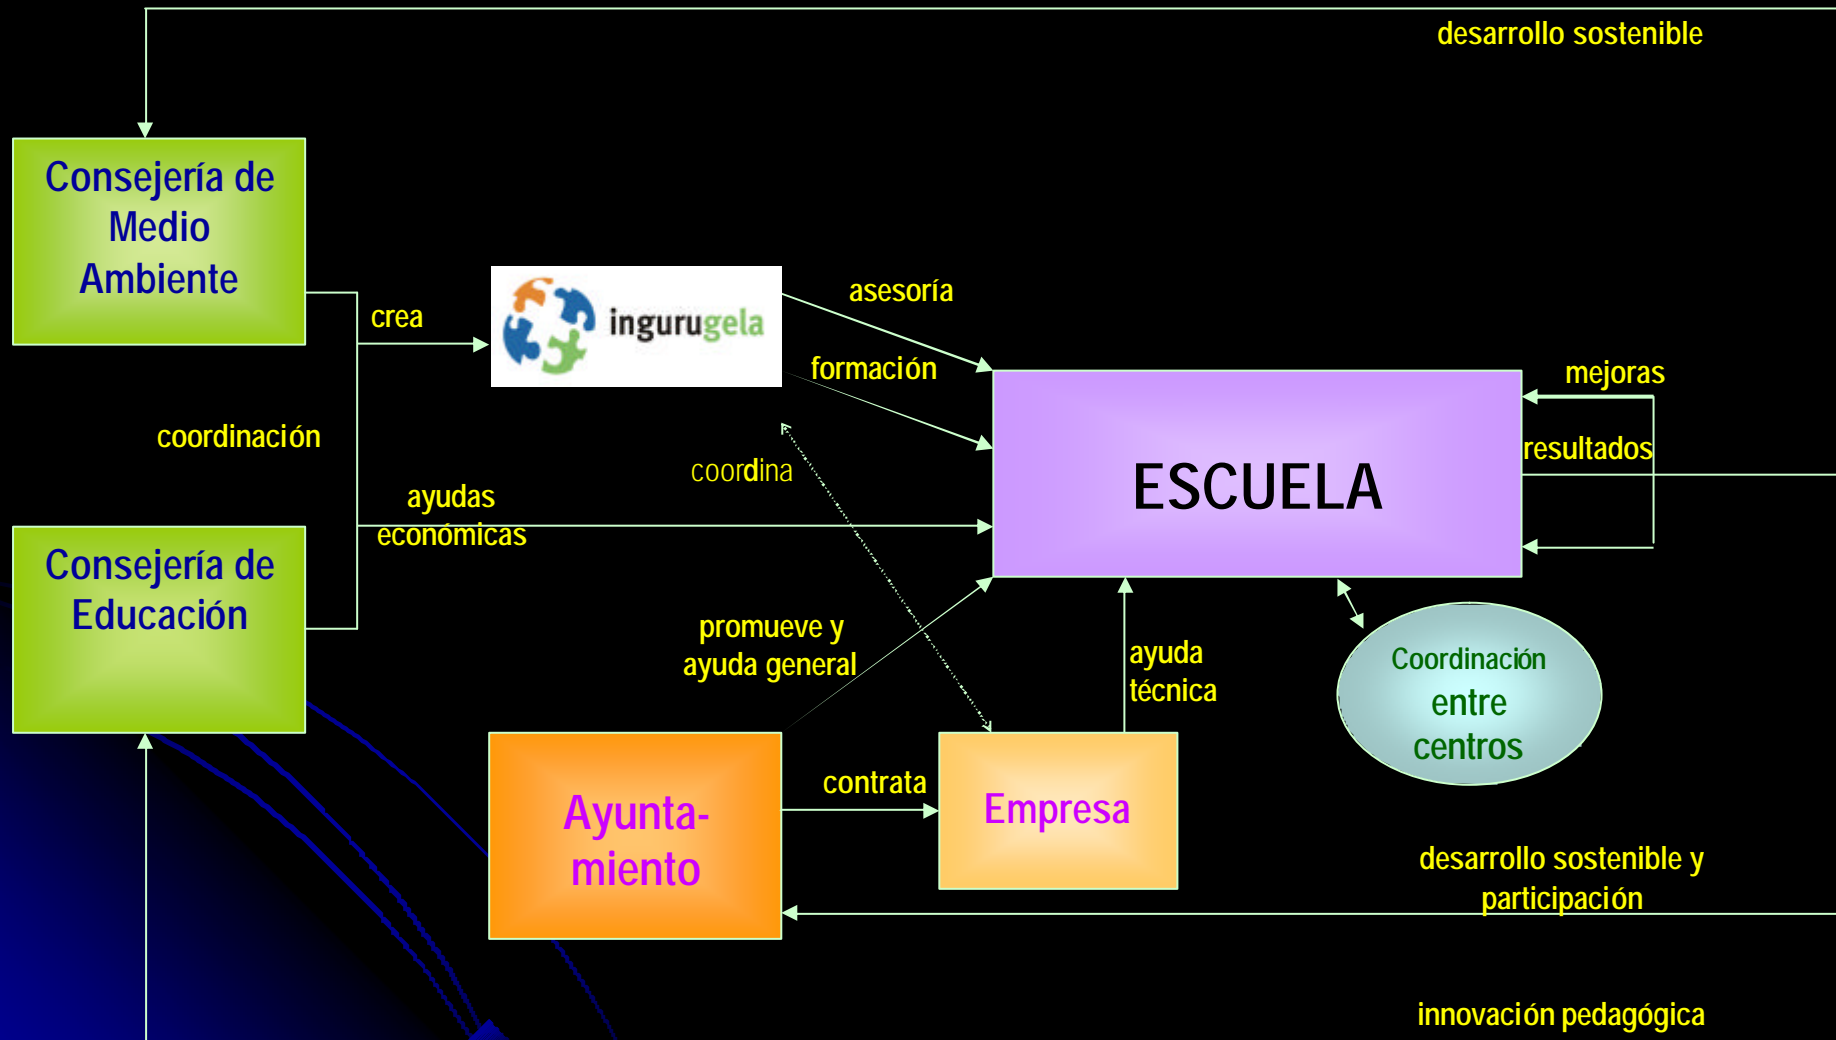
desarrollo sostenible

Consejería de Medio Ambiente

crea

ingurugela

asesoría

formación

mejoras

coordinación

coordina

ESCUELA

resultados

ayudas económicas

Consejería de Educación

promueve y ayuda general

ayuda técnica

Coordinación entre centros

Ayunta-miento

contrata

Empresa

desarrollo sostenible y participación

innovación pedagógica